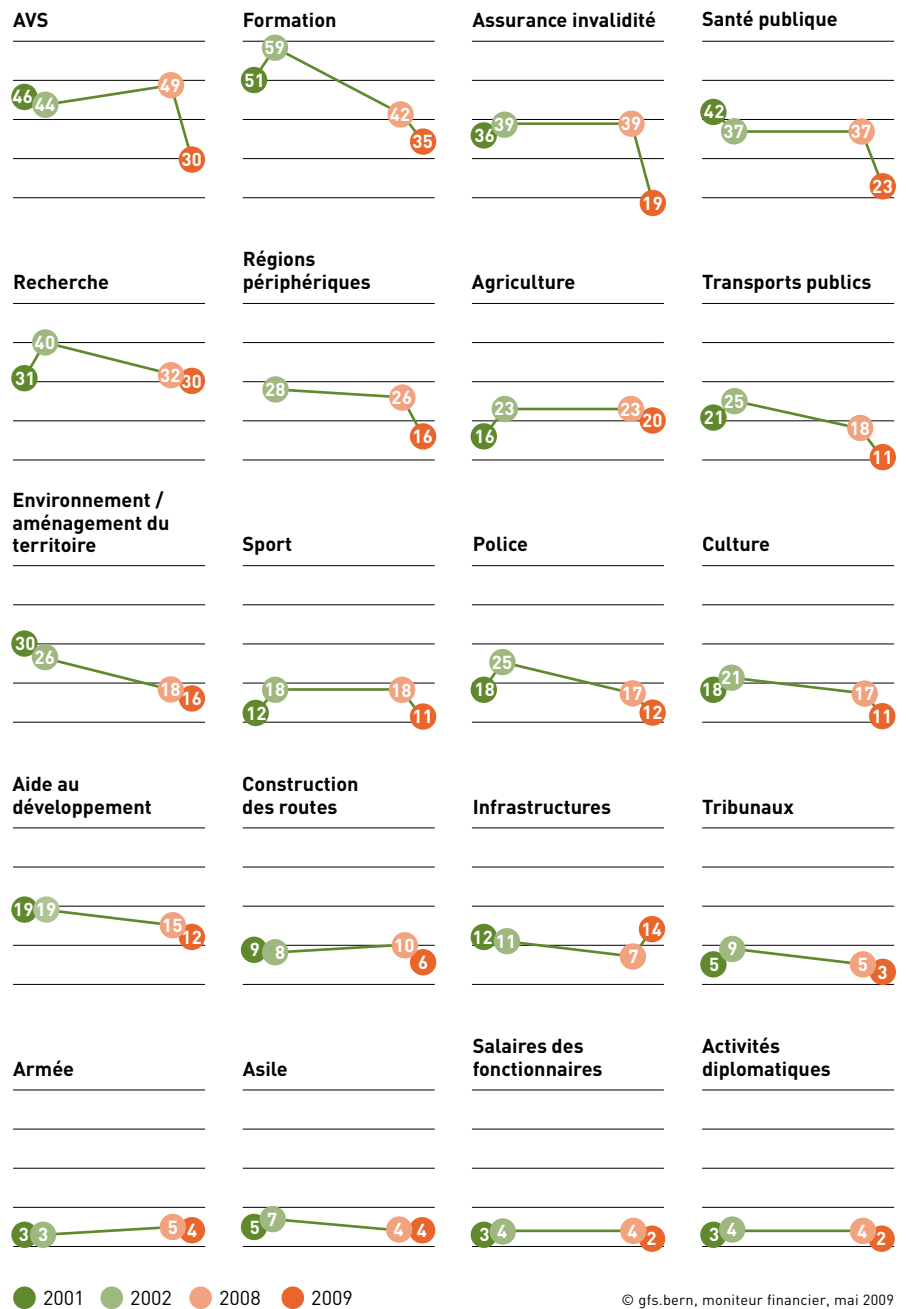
AVS
46 44 49 30

Formation
51 59 42 35

Assurance invalidité
36 39 39 19

Santé publique
42 37 37 23

Recherche
31 40 32 30

Régions périphériques
28 26 16

Agriculture
16 23 23 20

Transports publics
21 25 18 11

Environnement / aménagement du territoire
30 26 18 16

Sport
12 18 18 11

Police
18 25 17 12

Culture
18 21 17 11

Aide au développement
19 19 15 12

Construction des routes
9 8 10 6

Infrastructures
12 11 7 14

Tribunaux
5 9 5 3

Armée
3 3 5 4

Asile
5 7 4 4

Salaires des fonctionnaires
3 4 4 2

Activités diplomatiques
3 4 4 2

2001 2002 2008 2009

© gfs.bern, moniteur financier, mai 2009